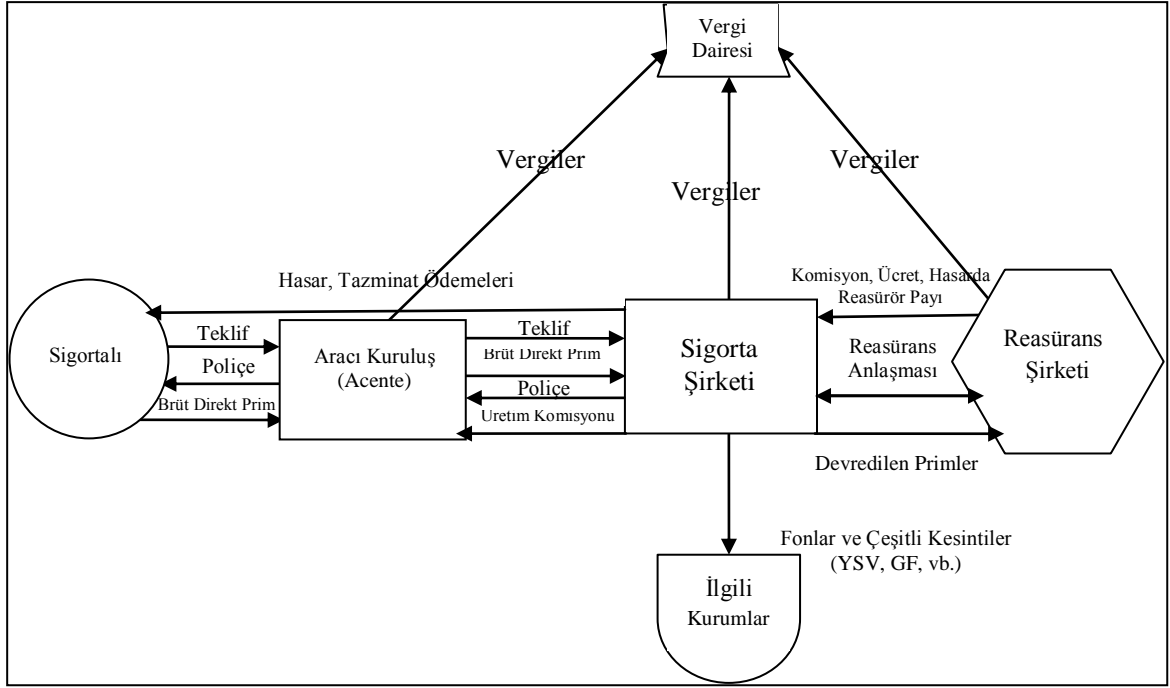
Vergi Dairesi

Vergiler

Vergiler

Vergiler

Hasar, Tazminat Ödemeleri

Komisyon, Ücret, Hasarda Reasürör Payı

Sigortalı

Teklif

Poliçe

Brüt Direkt Prim

Aracı Kuruluş (Acente)

Teklif

Brüt Direkt Prim

Poliçe

Uretim Komisyonu

Sigorta Şirketi

Reasürans Anlaşması

Reasürans Şirketi

Devredilen Primler

Fonlar ve Çeşitli Kesintiler (YSV, GF, vb.)

İlgili Kurumlar